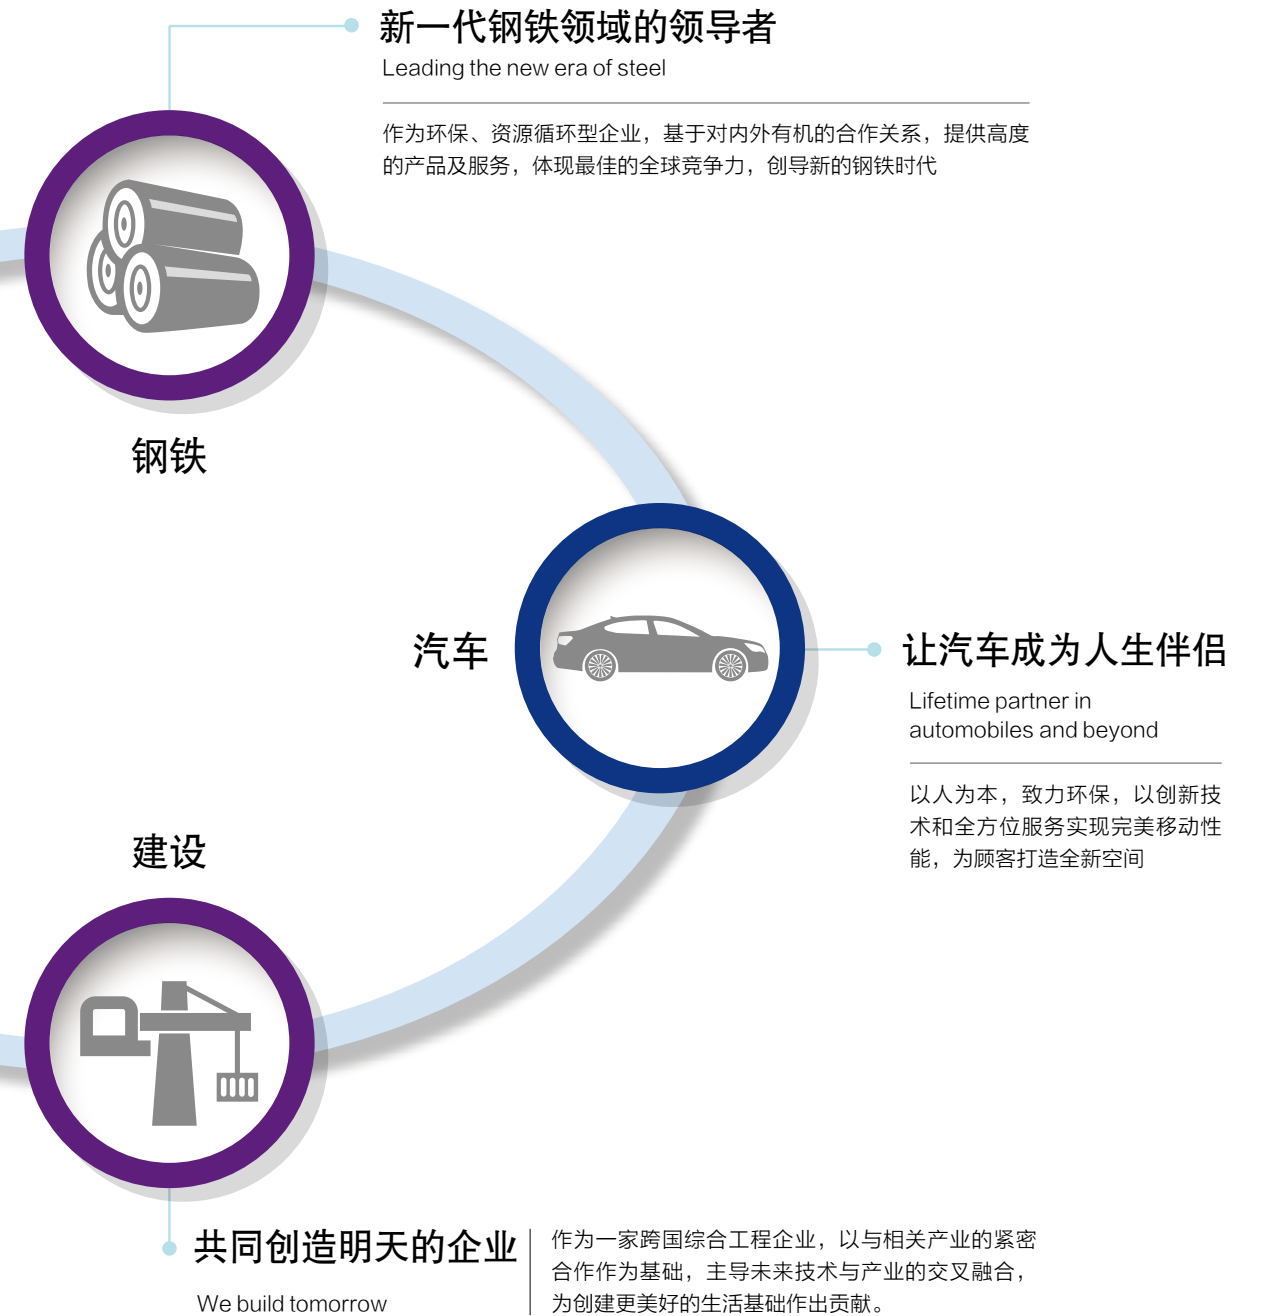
新一代钢铁领域的领导者
Leading the new era of steel

作为环保、资源循环型企业，基于对内外有机的合作关系，提供高度的产品及服务，体现最佳的全球竞争力，创导新的钢铁时代

钢铁

汽车

让汽车成为人生伴侣
Lifetime partner in automobiles and beyond

以人为本，致力环保，以创新技术和全方位服务实现完美移动性能，为顾客打造全新空间

建设

共同创造明天的企业
We build tomorrow

作为一家跨国综合工程企业，以与相关产业的紧密合作作为基础，主导未来技术与产业的交叉融合，为创建更美好的生活基础作出贡献。